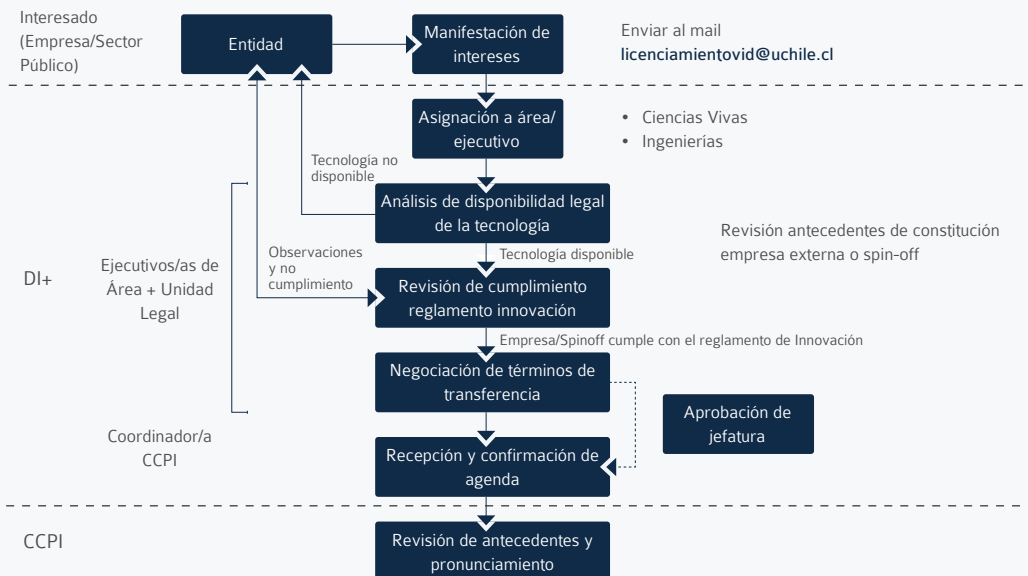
Interesado (Empresa/Sector Público)

Entidad

Manifestación de intereses

Enviar al mail
licenciamientovid@uchile.cl

Asignación a área/ ejecutivo

• Ciencias Vivas
• Ingenierías

Tecnología no disponible

Análisis de disponibilidad legal de la tecnología

Revisión antecedentes de constitución empresa externa o spin-off

Observaciones y no cumplimiento

Tecnología disponible

DI+

Ejecutivos/as de Área + Unidad Legal

Revisión de cumplimiento reglamento innovación

Empresa/Spinoff cumple con el reglamento de Innovación

Negociación de términos de transferencia

Aprobación de jefatura

Coordinador/a CCPI

Recepción y confirmación de agenda

CCPI

Revisión de antecedentes y pronunciamiento